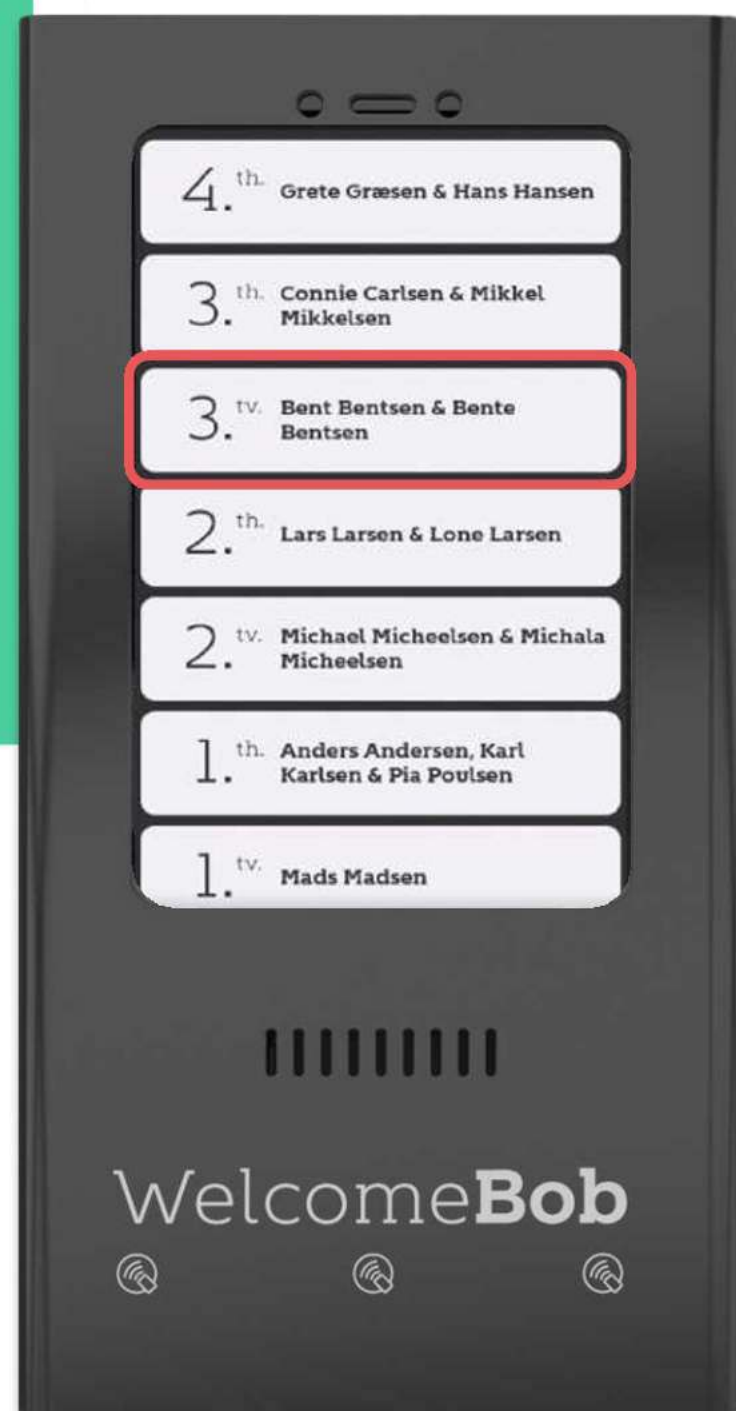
4. th. Grete Græsen & Hans Hansen

3. th. Connie Carlsen & Mikkel Mikkelsen

3. tv. Bent Bentsen & Bente Bentsen

2. th. Lars Larsen & Lone Larsen

2. tv. Michael Micheelsen & Michala Micheelsen

1. th. Anders Andersen, Karl Karlsen & Pia Poulsen

1. tv. Mads Madsen

WelcomeBob